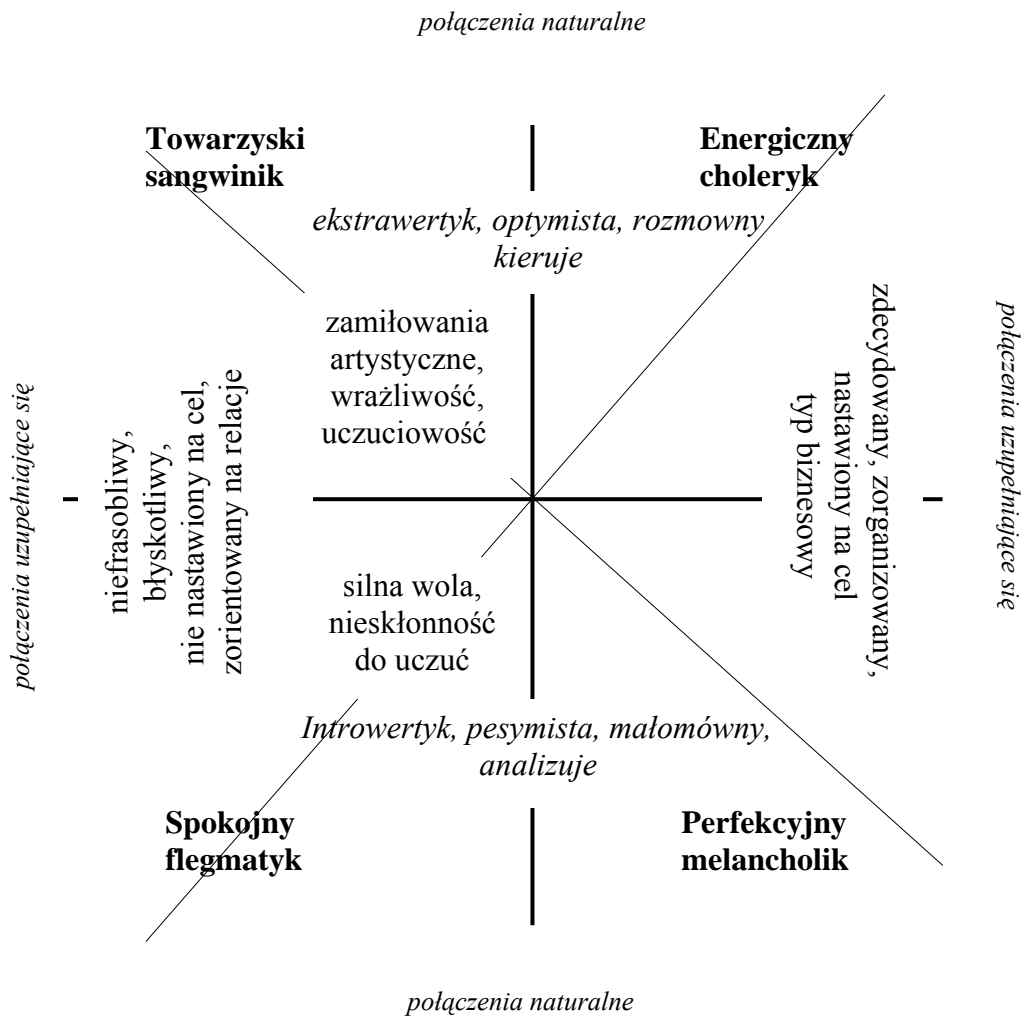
połączenia naturalne

Towarzyski sangwinik

Energiczny choleryk

ekstrawertyk, optymista, rozmowny kieruje

zamiłowania artystyczne, wrażliwość, uczuciowość

połączenia uzupełniające się

niefrasobliwy, błyskotliwy, nie nastawiony na cel, zorientowany na relacje

zdecydowany, zorganizowany, nastawiony na cel typ biznesowy

połączenia uzupełniające się

silna wola, niesłonność do uczuć

Introwertyk, pesymista, małomówny, analizuje

Spokojny flegmatyk

Perfekcyjny melancholik

połączenia naturalne